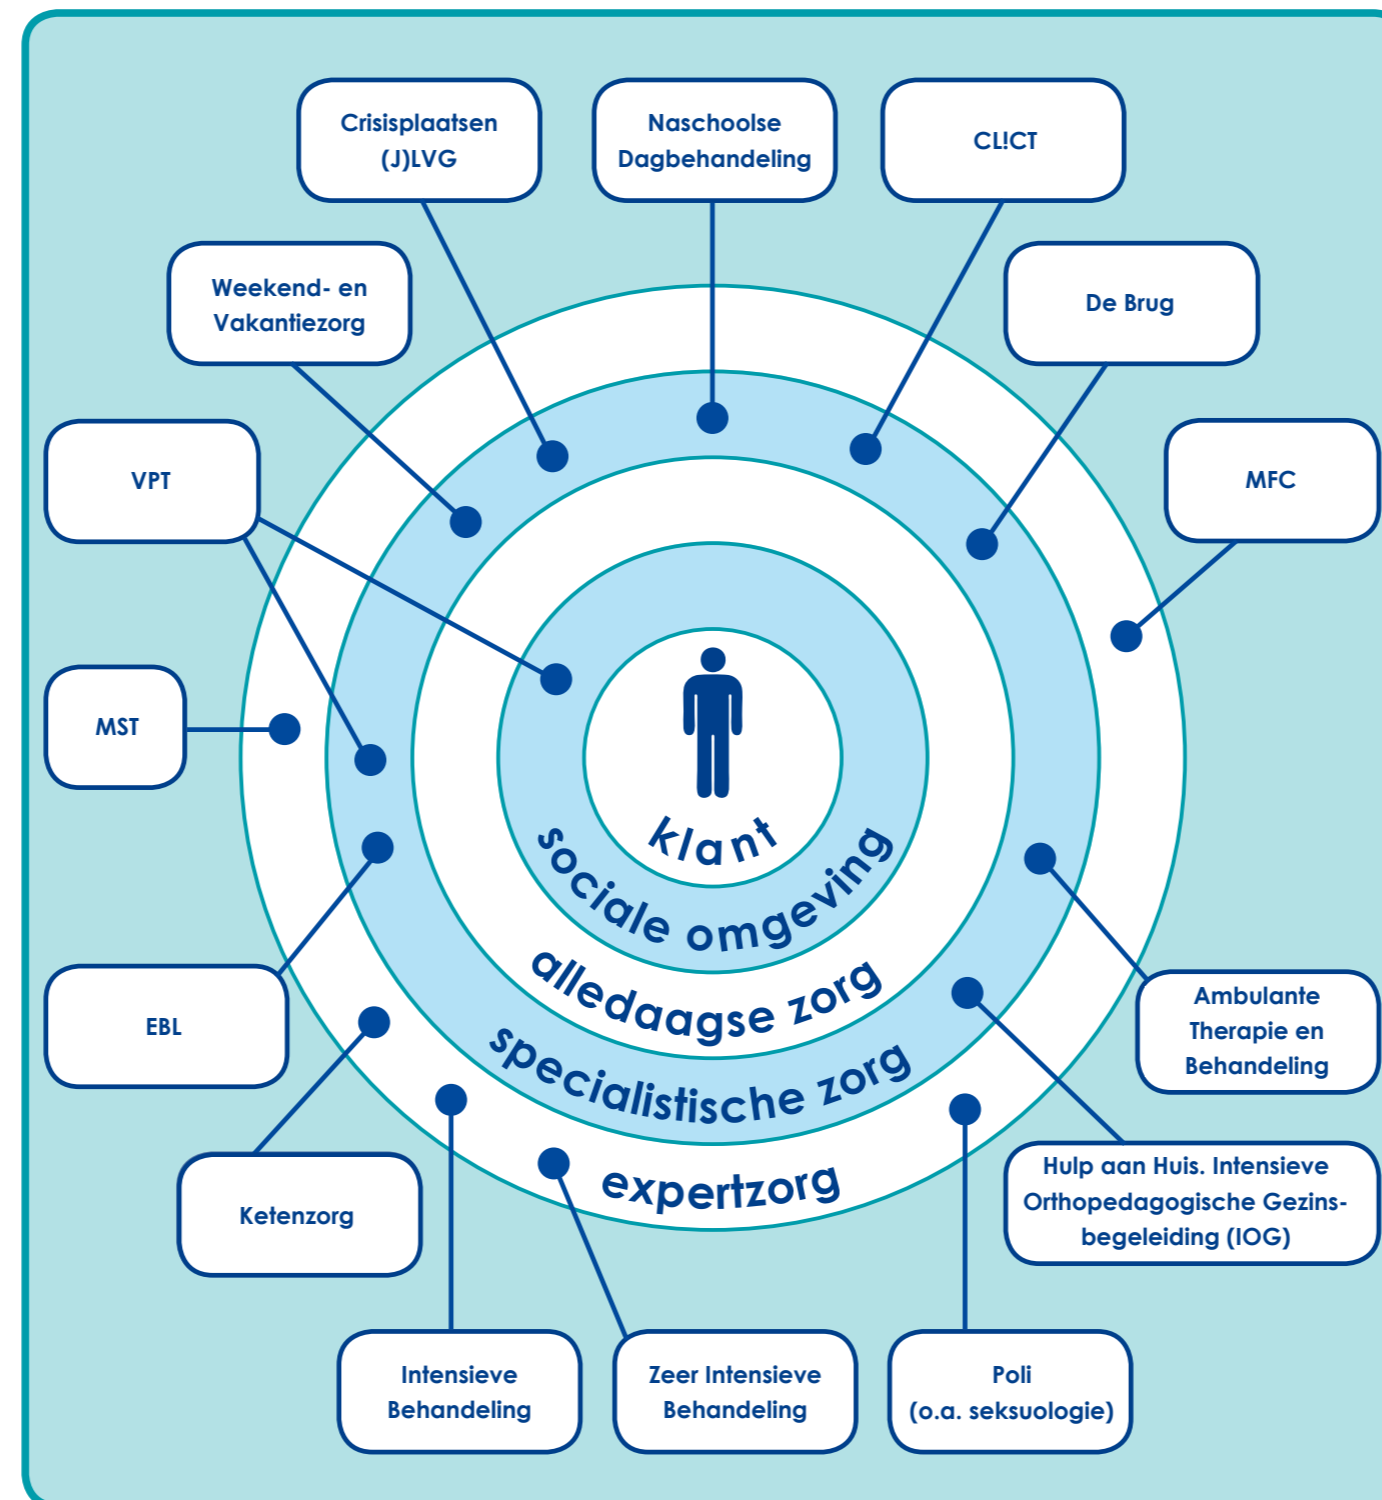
Crisisplaatsen (J)LVG

Naschoolse Dagbehandeling

CL!CT

Weekend- en Vakantiezorg

De Brug

VPT

MFC

MST

klant

sociale omgeving

alledaagse zorg

specialistische zorg

expertzorg

EBL

Ambulante Therapie en Behandeling

Ketenzorg

Hulp aan Huis. Intensieve Orthopedagogische Gezinsbegeleiding (IOG)

Intensieve Behandeling

Zeer Intensieve Behandeling

Poli (o.a. seksuologie)